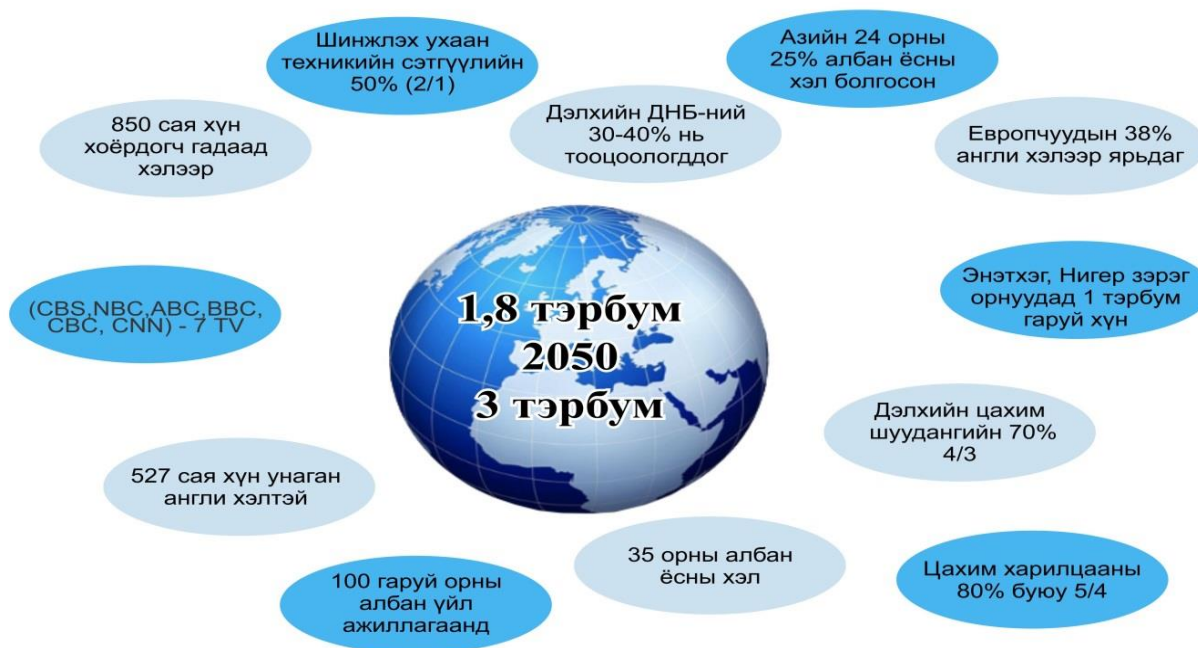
Шинжлэх ухаан техникийн сэтгүүлийн 50% (2/1)

Азийн 24 орны 25% албан ёсны хэл болгосон

850 сая хүн хоёрдогч гадаад хэлээр

Дэлхийн ДНБ-ний 30-40% нь тооцоологддог

Европчуудын 38% англи хэлээр ярьдаг

(CBS,NBC,ABC,BBC, CBC, CNN) - 7 TV

1,8 тэрбум
2050
3 тэрбум

Энэтхэг, Нигер зэрэг орнуудад 1 тэрбум гаруй хүн

Дэлхийн цахим шуудангийн 70% 4/3

527 сая хүн унаган англи хэлтэй

35 орны албан ёсны хэл

100 гаруй орны албан үйл ажиллагаанд

Цахим харилцааны 80% буюу 5/4